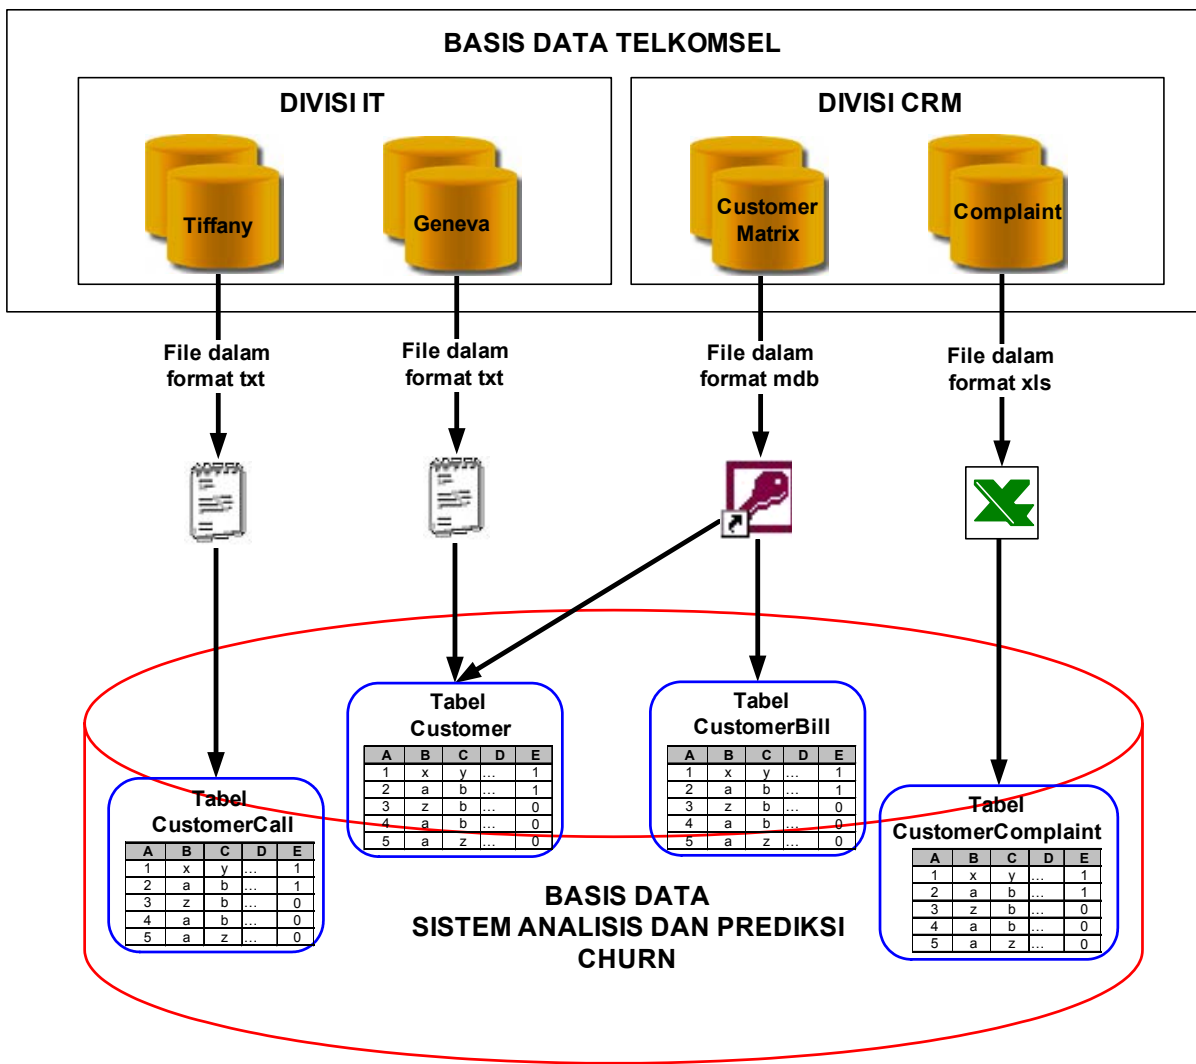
BASIS DATA TELKOMSEL

DIVISI IT

Tiffany

Geneva

DIVISI CRM

Customer Matrix

Complaint

File dalam format txt

File dalam format txt

File dalam format mdb

File dalam format xls

Tabel Customer

| A | B | C | D | E |
|---|---|---|---|---|
| 1 | x | y | ... | 1 |
| 2 | a | b | ... | 1 |
| 3 | z | b | ... | 0 |
| 4 | a | b | ... | 0 |
| 5 | a | z | ... | 0 |

Tabel CustomerBill

| A | B | C | D | E |
|---|---|---|---|---|
| 1 | x | y | ... | 1 |
| 2 | a | b | ... | 1 |
| 3 | z | b | ... | 0 |
| 4 | a | b | ... | 0 |
| 5 | a | z | ... | 0 |

Tabel CustomerCall

| A | B | C | D | E |
|---|---|---|---|---|
| 1 | x | y | ... | 1 |
| 2 | a | b | ... | 1 |
| 3 | z | b | ... | 0 |
| 4 | a | b | ... | 0 |
| 5 | a | z | ... | 0 |

Tabel CustomerComplaint

| A | B | C | D | E |
|---|---|---|---|---|
| 1 | x | y | ... | 1 |
| 2 | a | b | ... | 1 |
| 3 | z | b | ... | 0 |
| 4 | a | b | ... | 0 |
| 5 | a | z | ... | 0 |

BASIS DATA
SISTEM ANALISIS DAN PREDIKSI CHURN